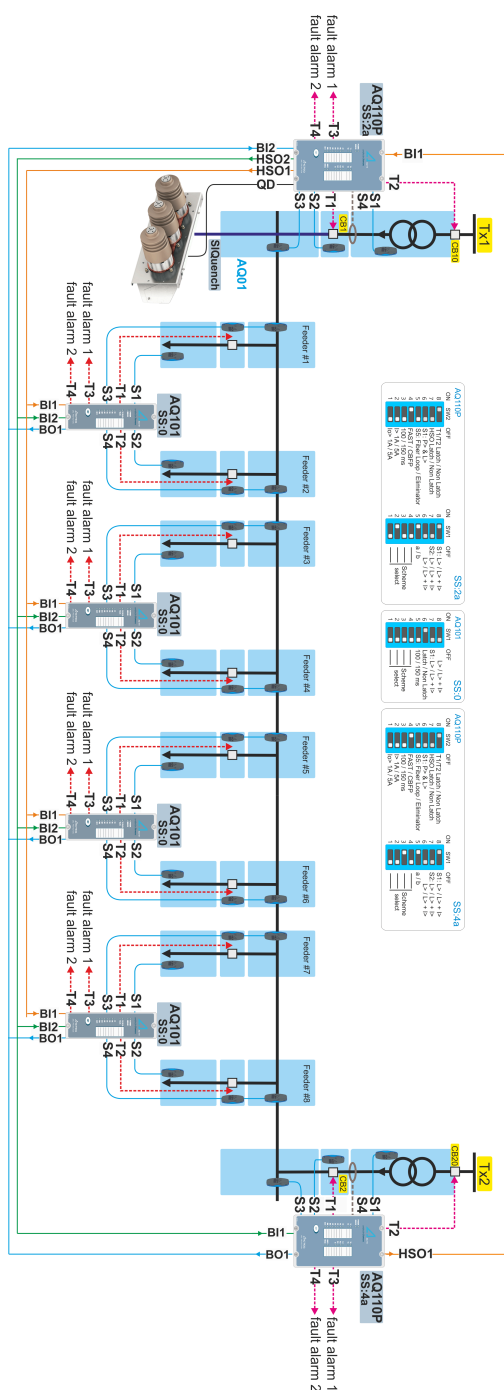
fault alarm 1
fault alarm 2
T3
T4
AQ110P
SS:2a
BI2
HSO2
HSO1
QD
BI1
S3
S2
T1
S1
S4
T2
CB1
CB10
Tx1
AQ01
SIQuench
Feeder #1
Feeder #2
Feeder #3
Feeder #4
Feeder #5
Feeder #6
Feeder #7
Feeder #8
fault alarm 1
fault alarm 2
BI1
BI2
BO1
T4
T3
T1
S3
S1
T2
S2
S4
AQ101
SS:0
fault alarm 1
fault alarm 2
BI1
BI2
BO1
T4
T3
T1
S3
S1
T2
S2
S4
AQ101
SS:0
fault alarm 1
fault alarm 2
BI1
BI2
BO1
T4
T3
T1
S3
S1
T2
S2
S4
AQ101
SS:0
fault alarm 1
fault alarm 2
BI1
BI2
BO1
T4
T3
T1
S3
S1
T2
S2
S4
AQ101
SS:0
AQ110P
ON SW2 OFF
T1/T2 Latch / Non Latch
HSO Latch / Non Latch
S1: I> & L>
S1: Fiber Loop / Eliminator
FAST / CBFP
100 / 150 ms
I> 1A / 5A
Io> 1A / 5A
ON SW1 OFF
S1: L> / L> + I>
S2: L> / L> + I>
L> / L> + I>
L> / L> + I>
a / b
Scheme select
SS:2a
AQ101
ON SW1 OFF
L> / L> + I>
S1: L> / L> + I>
Latch / Non Latch
100 / 150 ms
Scheme select
SS:0
AQ110P
ON SW2 OFF
T1/T2 Latch / Non Latch
HSO Latch / Non Latch
S1: I> & L>
S1: Fiber Loop / Eliminator
FAST / CBFP
100 / 150 ms
I> 1A / 5A
Io> 1A / 5A
ON SW1 OFF
S1: L> / L> + I>
S2: L> / L> + I>
L> / L> + I>
L> / L> + I>
a / b
Scheme select
SS:4a
CB20
CB2
Tx2
BI1
BO1
S3
S2
T1
S1
S4
T2
HSO1
AQ110P
SS:4a
T4
T3
fault alarm 1
fault alarm 2